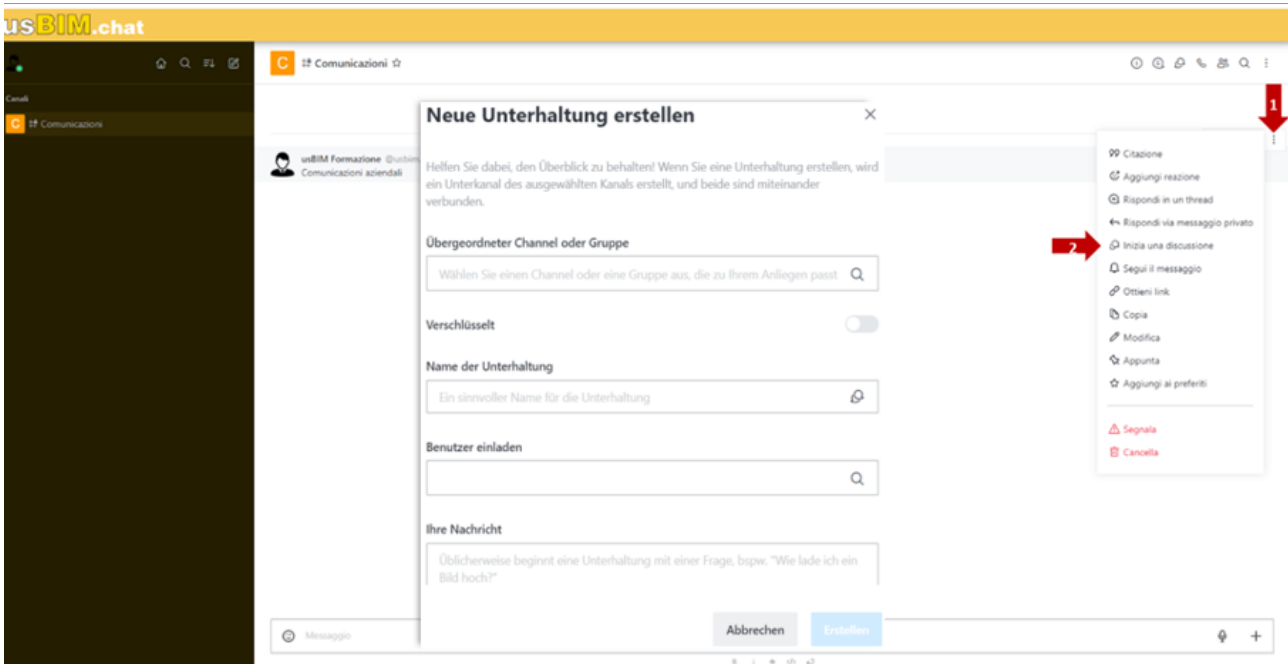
usBIM.chat

Canali

C Comunicazioni

C Comunicazioni ☆

usBIM Formazione @usbim
Comunicazioni aziendali

Neue Unterhaltung erstellen

Helfen Sie dabei, den Überblick zu behalten! Wenn Sie eine Unterhaltung erstellen, wird ein Unterkanal des ausgewählten Kanals erstellt, und beide sind miteinander verbunden.

Übergeordneter Channel oder Gruppe

Wählen Sie einen Channel oder eine Gruppe aus, die zu Ihrem Anliegen passt

Verschlüsselt

Name der Unterhaltung

Ein sinnvoller Name für die Unterhaltung

Benutzer einladen

Ihre Nachricht

Üblicherweise beginnt eine Unterhaltung mit einer Frage, bspw. "Wie lade ich ein Bild hoch?"

Abbrechen Erstellen

Messaggio

1

Citazione
Aggiungi reazione
Rispondi in un thread
Rispondi via messaggio privato
2
Inizia una discussione
Segui il messaggio
Ottieni link
Copia
Modifica
Appunta
Aggiungi ai preferiti
Segnala
Cancella